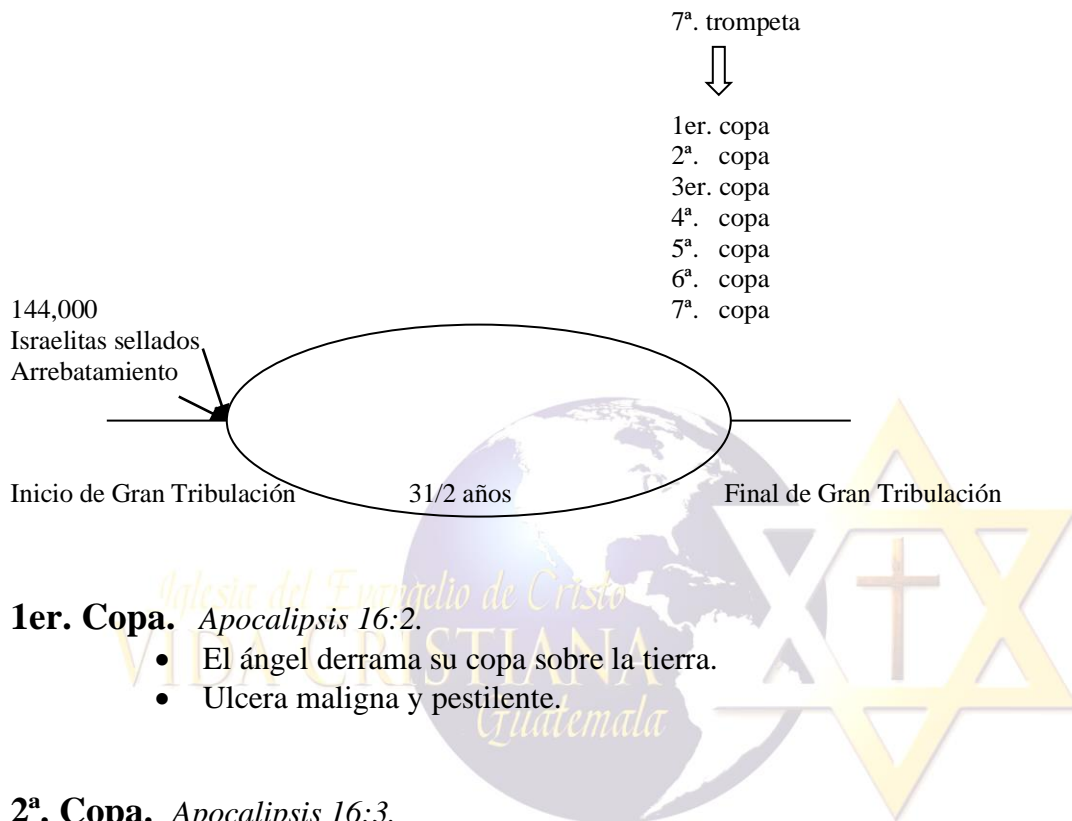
7ª. trompeta

1er. copa
2ª. copa
3er. copa
4ª. copa
5ª. copa
6ª. copa
7ª. copa

144,000
Israelitas sellados
Arrebatamiento

Inicio de Gran Tribulación 31/2 años Final de Gran Tribulación

Iglesia del Evangelio de Cristo
VIDA CRISTIANA
Guatemala

**1er. Copa.** *Apocalipsis 16:2.*

- El ángel derrama su copa sobre la tierra.
- Ulcera maligna y pestilente.

**2ª. Copa.** *Apocalipsis 16:3.*